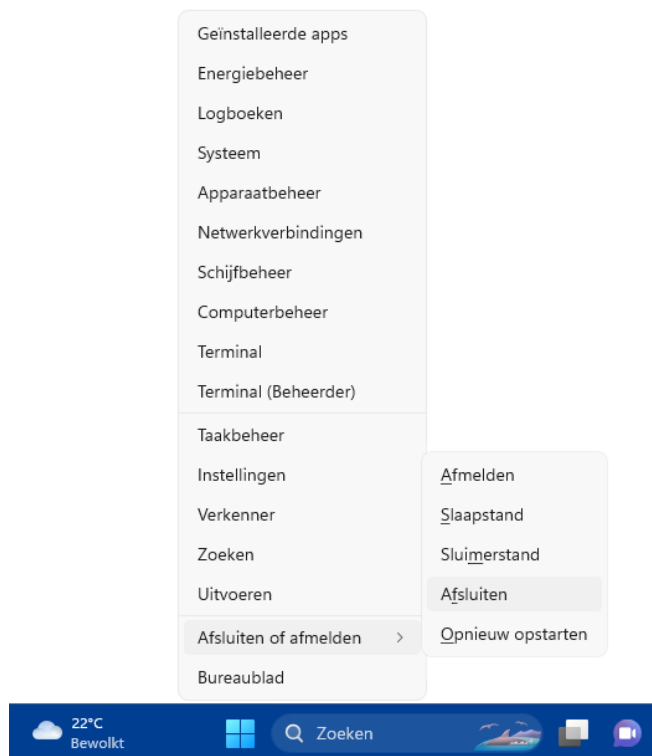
Geïnstalleerde apps
Energiebeheer
Logboeken
Systeem
Apparaatbeheer
Netwerkverbindingen
Schijfbeheer
Computerbeheer
Terminal
Terminal (Beheerder)

Taakbeheer
Instellingen
Verkenner
Zoeken
Uitvoeren

Afsluiten of afmelden >

Bureaublad

Afmelden
Slaapstand
Sluimerstand
Afsluiten
Opnieuw opstarten

22°C
Bewolkt
Zoeken